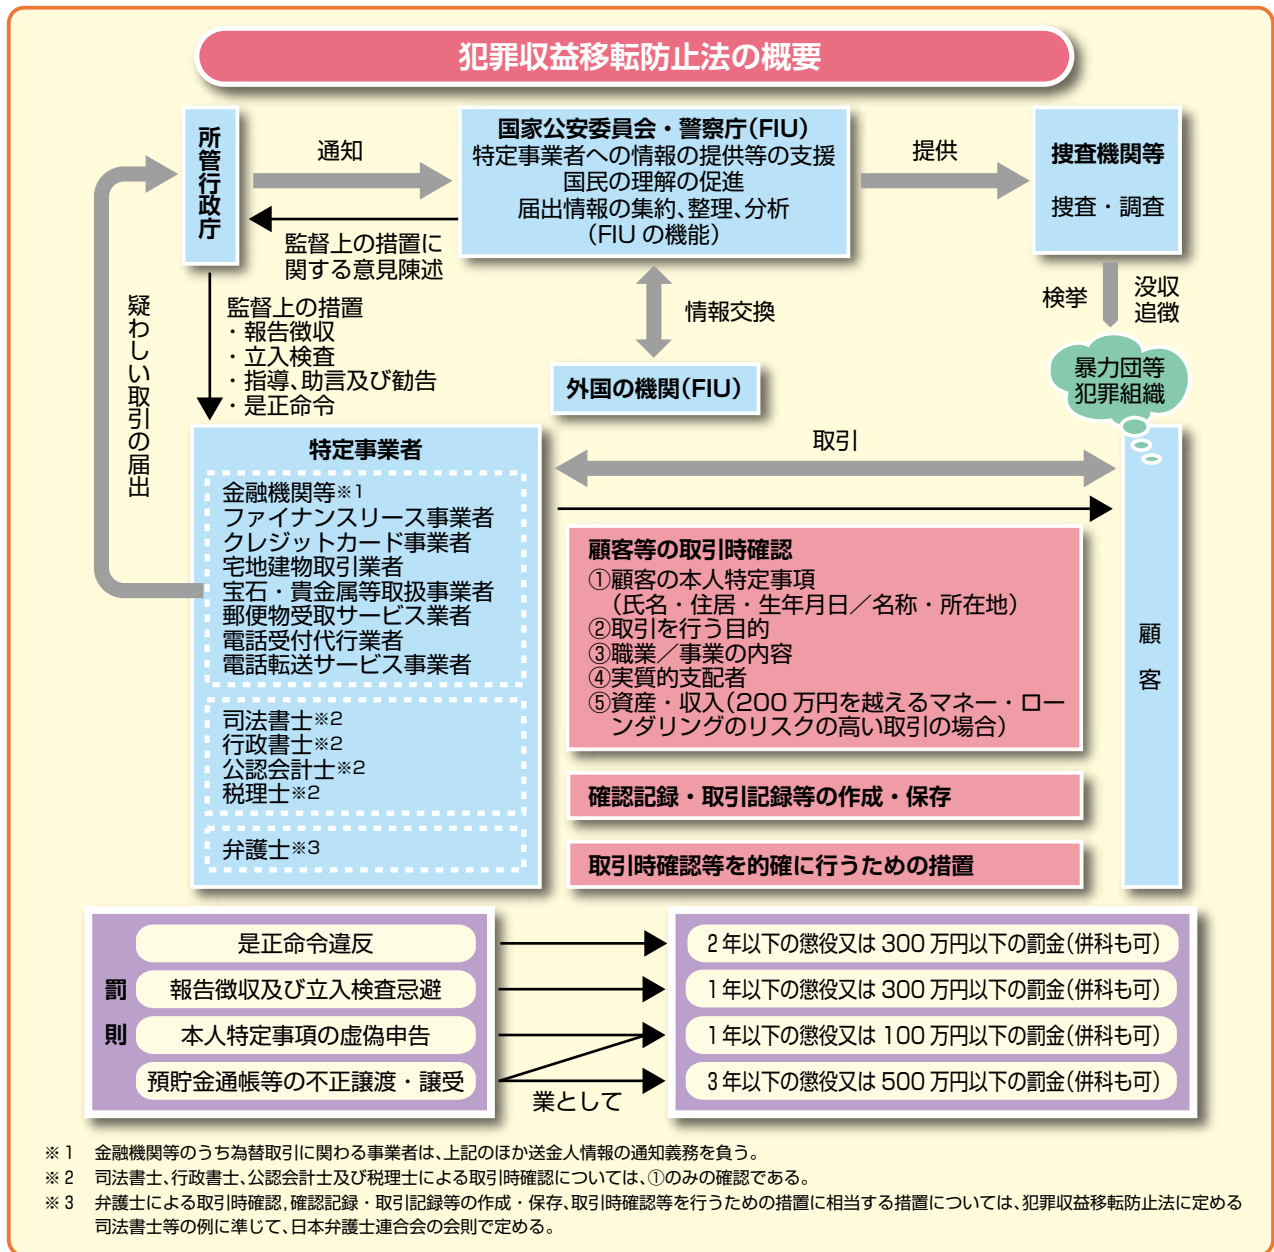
犯罪収益移転防止法の概要

所管行政庁

通知

監督上の措置に関する意見陳述

国家公安委員会・警察庁(FIU)
特定事業者への情報の提供等の支援
国民の理解の促進
届出情報の集約、整理、分析
(FIU の機能)

提供

捜査機関等
捜査・調査

検挙

没収
追徴

暴力団等
犯罪組織

情報交換

外国の機関(FIU)

疑わしい取引の届出

監督上の措置
・報告徴収
・立入検査
・指導、助言及び勧告
・是正命令

特定事業者

金融機関等※1
ファイナンスリース事業者
クレジットカード事業者
宅地建物取引業者
宝石・貴金属等取扱事業者
郵便物受取サービス業者
電話受付代行業者
電話転送サービス事業者

司法書士※2
行政書士※2
公認会計士※2
税理士※2

弁護士※3

取引

顧客

顧客等の取引時確認
①顧客の本人特定事項
(氏名・住居・生年月日/名称・所在地)
②取引を行う目的
③職業/事業の内容
④実質的支配者
⑤資産・収入(200 万円を越えるマネー・ローンダリングのリスクの高い取引の場合)

確認記録・取引記録等の作成・保存

取引時確認等を的確に行うための措置

罰則

是正命令違反
報告徴収及び立入検査忌避
本人特定事項の虚偽申告
預貯金通帳等の不正譲渡・譲受

業として

2 年以下の懲役又は 300 万円以下の罰金(併科も可)
1 年以下の懲役又は 300 万円以下の罰金(併科も可)
1 年以下の懲役又は 100 万円以下の罰金(併科も可)
3 年以下の懲役又は 500 万円以下の罰金(併科も可)

※1 金融機関等のうち為替取引に関わる事業者は、上記のほか送金人情報の通知義務を負う。
※2 司法書士、行政書士、公認会計士及び税理士による取引時確認については、①のみの確認である。
※3 弁護士による取引時確認, 確認記録・取引記録等の作成・保存、取引時確認等を行うための措置に相当する措置については、犯罪収益移転防止法に定める司法書士等の例に準じて、日本弁護士連合会の会則で定める。